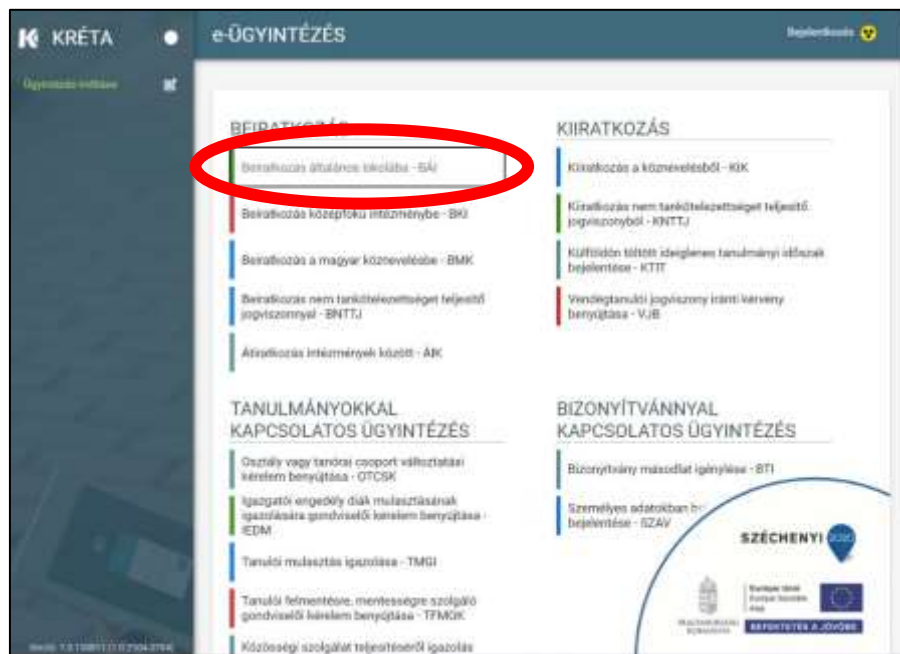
KRÉTA

Ügyintézés indítása

e-ÜGYINTÉZÉS

Bejelentkezés

BEIRATKOZÁS

Beiratkozás általános iskolába - BÁI

Beiratkozás középfokú intézménybe - BKI

Beiratkozás a magyar köznevelésbe - BMK

Beiratkozás nem tankötelezettséget teljesítő jogviszonnyal - BNTTJ

Átiratkozás intézmények között - ÁIK

KIIRATKOZÁS

Kiiratkozás a köznevelésből - KIK

Kiiratkozás nem tankötelezettséget teljesítő jogviszonyból - KNTTJ

Külföldön töltött ideiglenes tanulmányi időszak bejelentése - KTIT

Vendégtanulói jogviszony iránti kérvény benyújtása - VJB

TANULMÁNYOKKAL KAPCSOLATOS ÜGYINTÉZÉS

Osztály vagy tanórai csoport változtatási kérelem benyújtása - OTCSK

Igazgatói engedély diák mulasztásának igazolására gondviselői kérelem benyújtása - IEDM

Tanulói mulasztás igazolása - TMGI

Tanulói felmentésre, mentességre szolgáló gondviselői kérelem benyújtása - TFMGK

Közösségi szolgálat teljesítéséről igazolás

BIZONYÍTVÁNNYAL KAPCSOLATOS ÜGYINTÉZÉS

Bizonyítvány másodlat igénylése - BTI

Személyes adatokban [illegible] bejelentése - SZAV

SZÉCHENYI 2020

Európai Unió Európai Szociális Alap

BEFEKTETÉS A JÖVŐBE

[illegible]